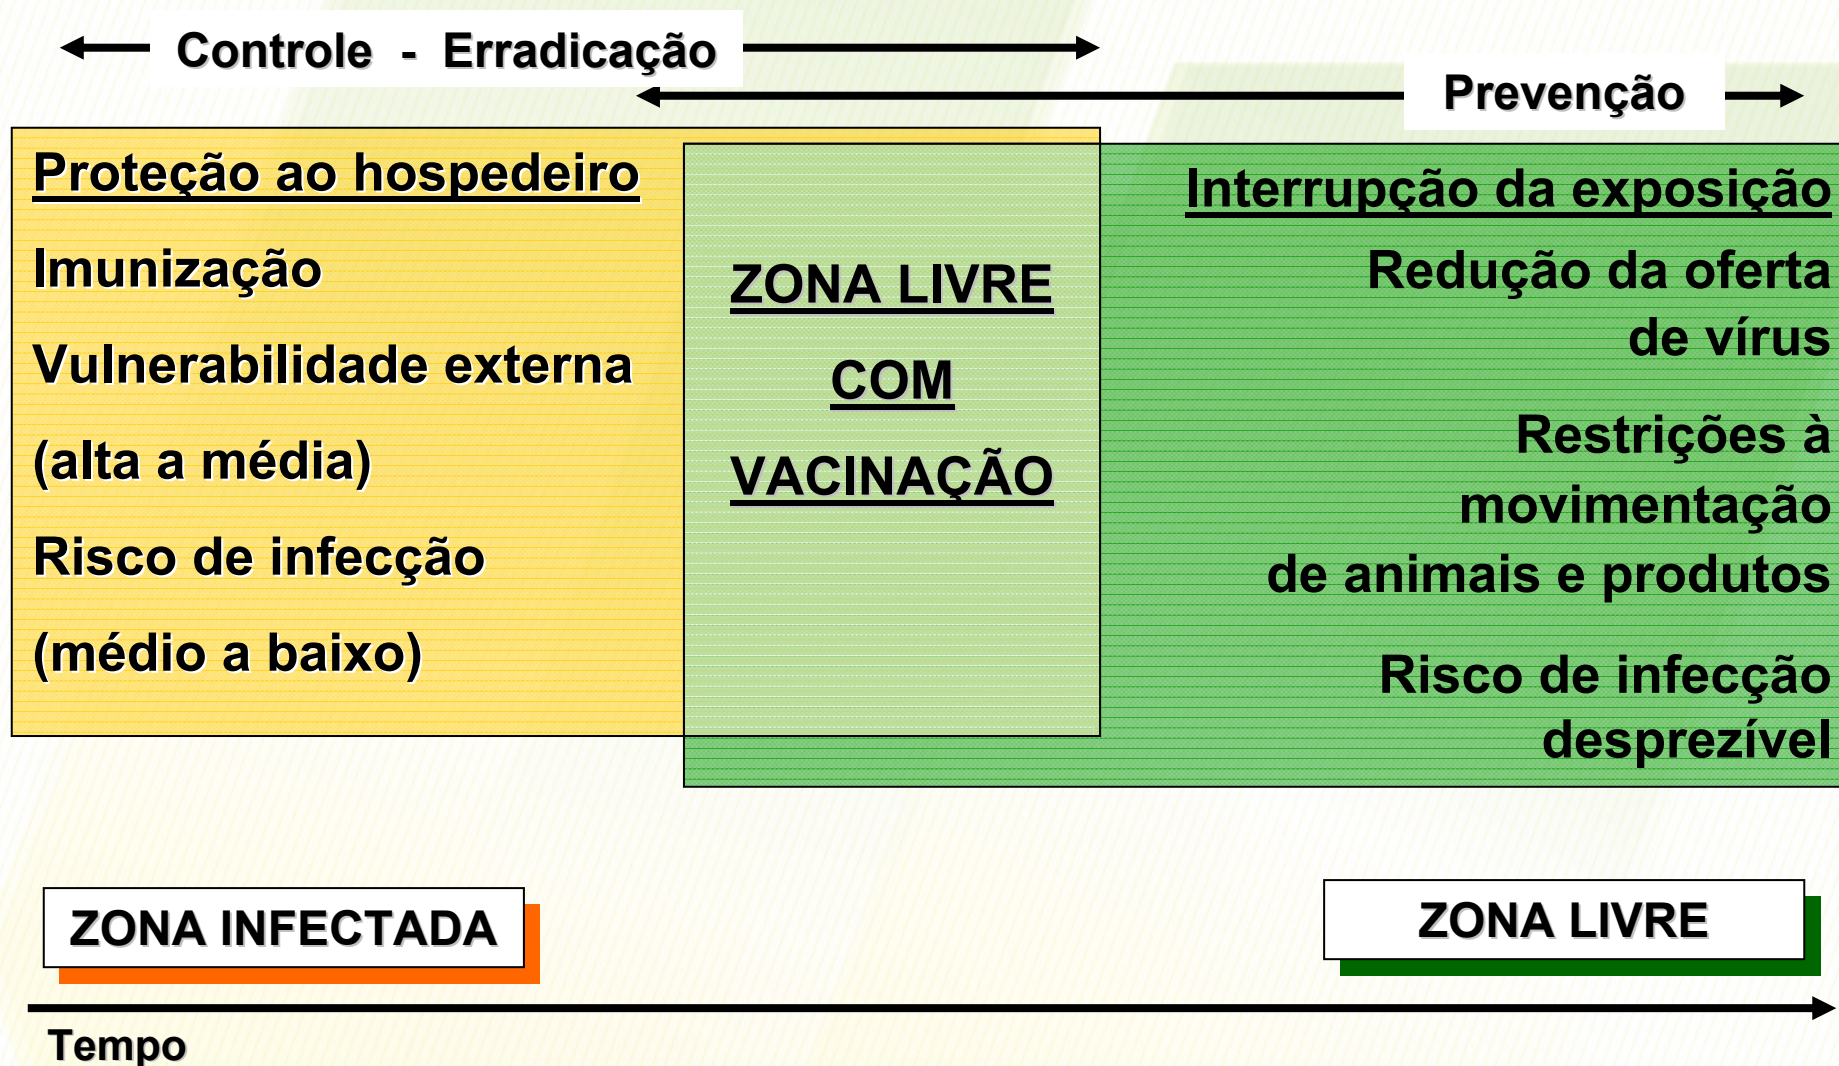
Controle - Erradicação

Prevenção

Proteção ao hospedeiro

Imunização

Vulnerabilidade externa

(alta a média)

Risco de infecção

(médio a baixo)

ZONA LIVRE

COM

VACINAÇÃO

Interrupção da exposição

Redução da oferta de vírus

Restrições à movimentação de animais e produtos

Risco de infecção desprezível

ZONA INFECTADA

ZONA LIVRE

Tempo